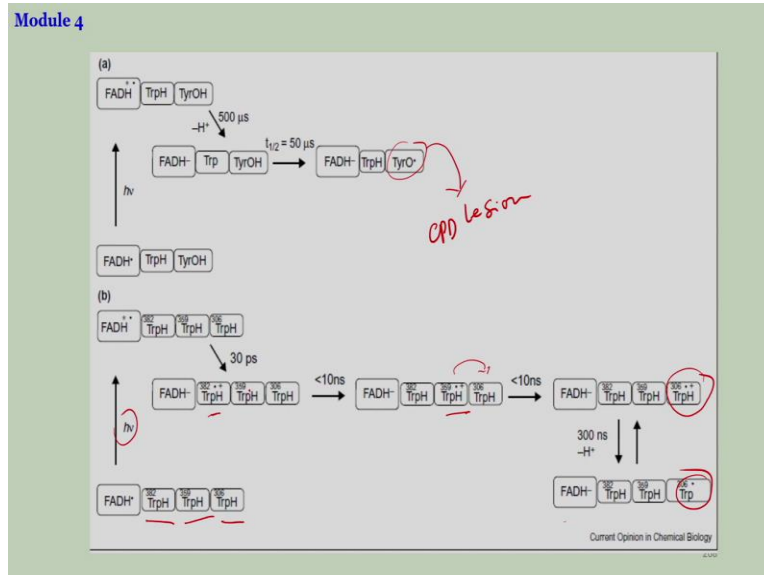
Module 4

(a)

FADH$^{•*}$ TrpH TyrOH

500 µs
$-H^{+}$

FADH$^{-}$ Trp TyrOH

$t_{1/2}$ = 50 µs

FADH$^{-}$ TrpH TyrO•

CPD lesion

$h\nu$

FADH• TrpH TyrOH

(b)

FADH$^{•*}$ 382 TrpH 359 TrpH 306 TrpH

30 ps

FADH$^{-}$ 382 TrpH$^{•+}$ 359 TrpH 306 TrpH

<10ns

FADH$^{-}$ 382 TrpH 359 TrpH$^{•+}$ 306 TrpH

<10ns

FADH$^{-}$ 382 TrpH 359 TrpH 306 TrpH$^{•+}$

$h\nu$

300 ns
$-H^{+}$

FADH• 382 TrpH 359 TrpH 306 TrpH

FADH$^{-}$ 382 TrpH 359 TrpH 306 Trp•

Current Opinion in Chemical Biology

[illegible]